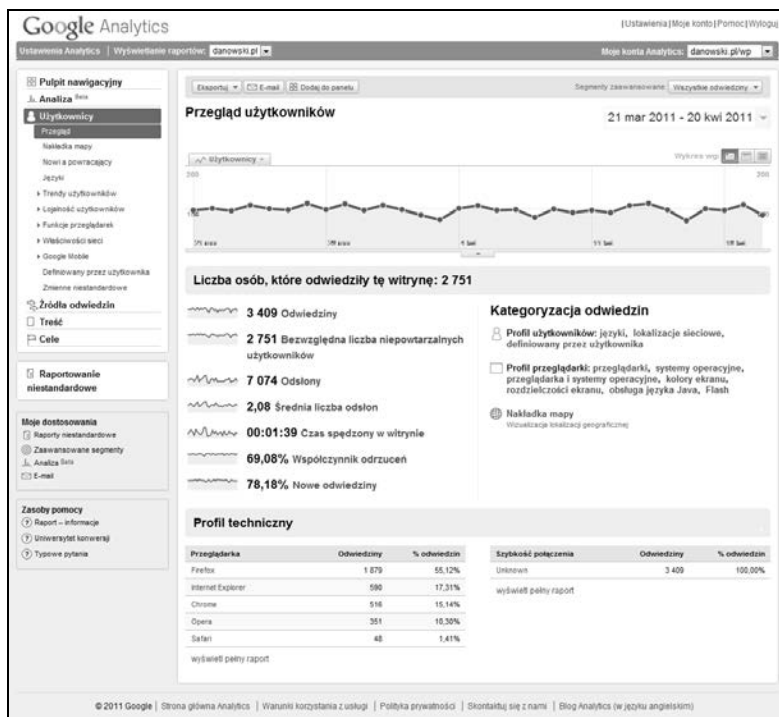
Google Analytics

|Ustawienia|Moje konto|Pomoc|Wyloguj

Ustawienia Analytics | Wyświetlanie raportów: danowski.pl

Moje konta Analytics: danowski.pl/wp

Pulpit nawigacyjny
Analiza Beta
Użytkownicy
Przegląd
Nakładka mapy
Nowi a powracający
Języki
▸ Trendy użytkowników
▸ Lojalność użytkowników
▸ Funkcje przeglądarek
▸ Właściwości sieci
▸ Google Mobile
Definiowany przez użytkownika
Zmienne niestandardowe
Źródła odwiedzin
Treść
Cele

Raportowanie niestandardowe

Moje dostosowania
Raporty niestandardowe
Zaawansowane segmenty
Analiza Beta
E-mail

Zasoby pomocy
Raport – informacje
Uniwersytet konwersji
Typowe pytania

Eksportuj | E-mail | Dodaj do panelu

Segmenty zaawansowane: Wszystkie odwiedziny

Przegląd użytkowników

21 mar 2011 - 20 kwi 2011

Użytkownicy

Wykres wg:

200

200

100

100

25 mar

28 mar

4 kwi

11 kwi

18 kwi

Liczba osób, które odwiedziły tę witrynę: 2 751

3 409 Odwiedziny

2 751 Bezwzględna liczba niepowtarzalnych użytkowników

7 074 Odsłony

2,08 Średnia liczba odsłon

00:01:39 Czas spędzony w witrynie

69,08% Współczynnik odrzuceń

78,18% Nowe odwiedziny

Kategoryzacja odwiedzin

Profil użytkowników: języki, lokalizacje sieciowe, definiowany przez użytkownika

Profil przeglądarki: przeglądarki, systemy operacyjne, przeglądarka i systemy operacyjne, kolory ekranu, rozdzielczości ekranu, obsługa języka Java, Flash

Nakładka mapy
Wizualizacja lokalizacji geograficznej

Profil techniczny

| Przeglądarka | Odwiedziny | % odwiedzin |
|---|---|---|
| Firefox | 1 879 | 55,12% |
| Internet Explorer | 590 | 17,31% |
| Chrome | 516 | 15,14% |
| Opera | 351 | 10,30% |
| Safari | 48 | 1,41% |

wyświetl pełny raport

| Szybkość połączenia | Odwiedziny | % odwiedzin |
|---|---|---|
| Unknown | 3 409 | 100,00% |

wyświetl pełny raport

© 2011 Google | Strona główna Analytics | Warunki korzystania z usługi | Polityka prywatności | Skontaktuj się z nami | Blog Analytics (w języku angielskim)